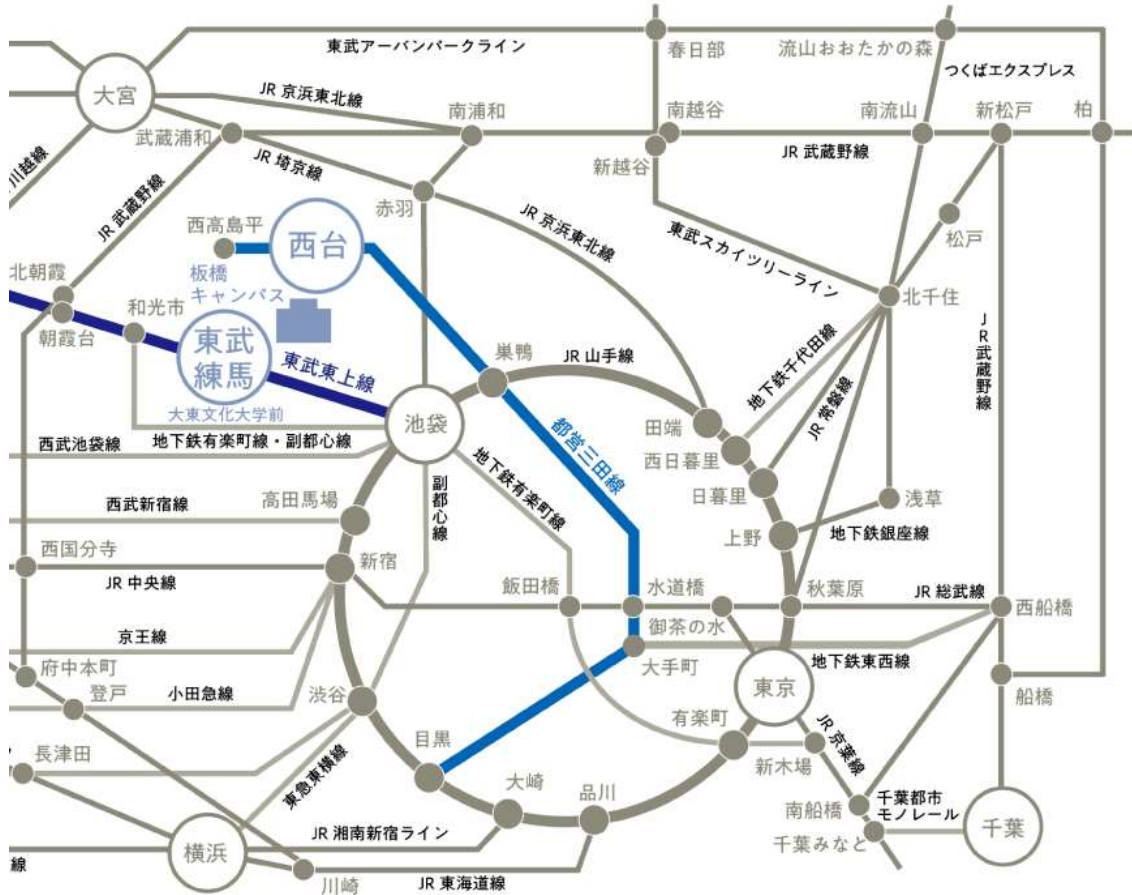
東武アーバンパークライン
春日部
流山おおたかの森
つくばエクスプレス
大宮
JR 京浜東北線
南浦和
南越谷
南流山
新松戸
柏
武蔵浦和
新越谷
JR 武蔵野線
川越線
JR 埼京線
赤羽
JR 京浜東北線
JR 武蔵野線
西高島平
西台
東武スカイツリーライン
松戸
板橋キャンパス
北朝霞
和光市
北千住
朝霞台
東武練馬
東武東上線
巣鴨
JR 山手線
地下鉄千代田線
J R 武蔵野線
大東文化大学前
池袋
都営三田線
田端
JR 常磐線
西武池袋線
地下鉄有楽町線・副都心線
西日暮里
副都心線
地下鉄有楽町線
日暮里
浅草
西武新宿線
高田馬場
上野
地下鉄銀座線
新宿
西国分寺
JR 中央線
飯田橋
水道橋
秋葉原
JR 総武線
西船橋
御茶の水
京王線
大手町
地下鉄東西線
府中本町
東京
登戸
小田急線
渋谷
有楽町
船橋
JR 京葉線
長津田
目黒
新木場
東急東横線
大崎
品川
南船橋
千葉都市モノレール
千葉
JR 湘南新宿ライン
千葉みなと
横浜
線
川崎
JR 東海道線